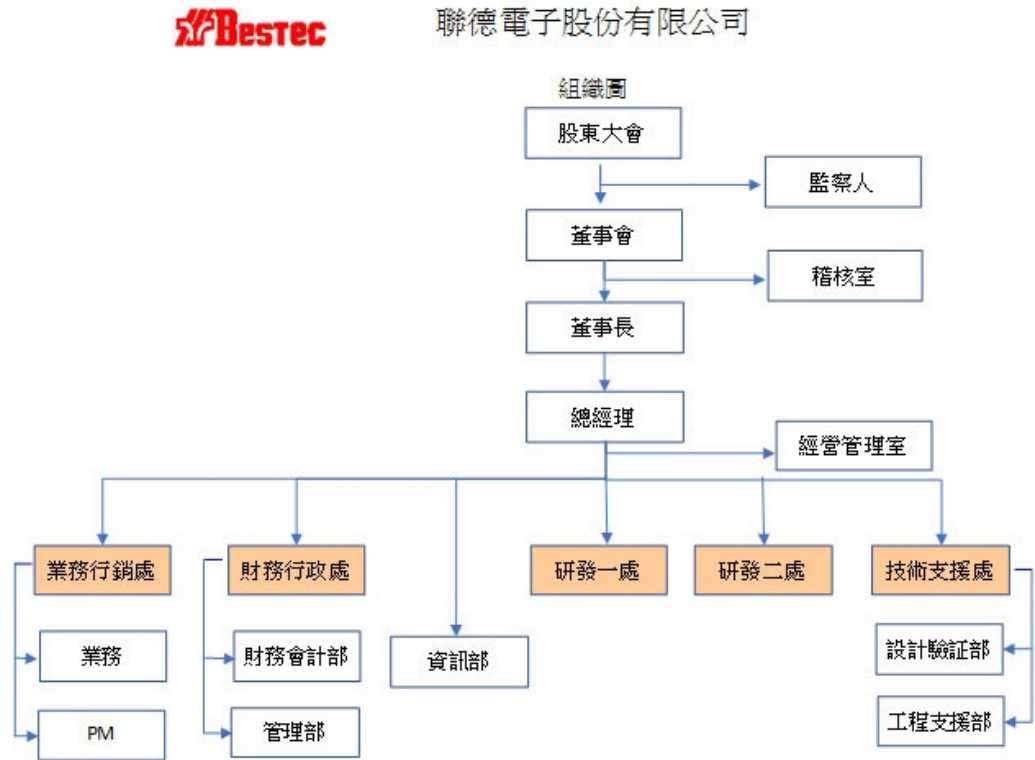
Bestec

聯德電子股份有限公司

組織圖

股東大會

監察人

董事會

稽核室

董事長

總經理

經營管理室

業務行銷處

財務行政處

研發一處

研發二處

技術支援處

業務

PM

財務會計部

管理部

資訊部

設計驗証部

工程支援部